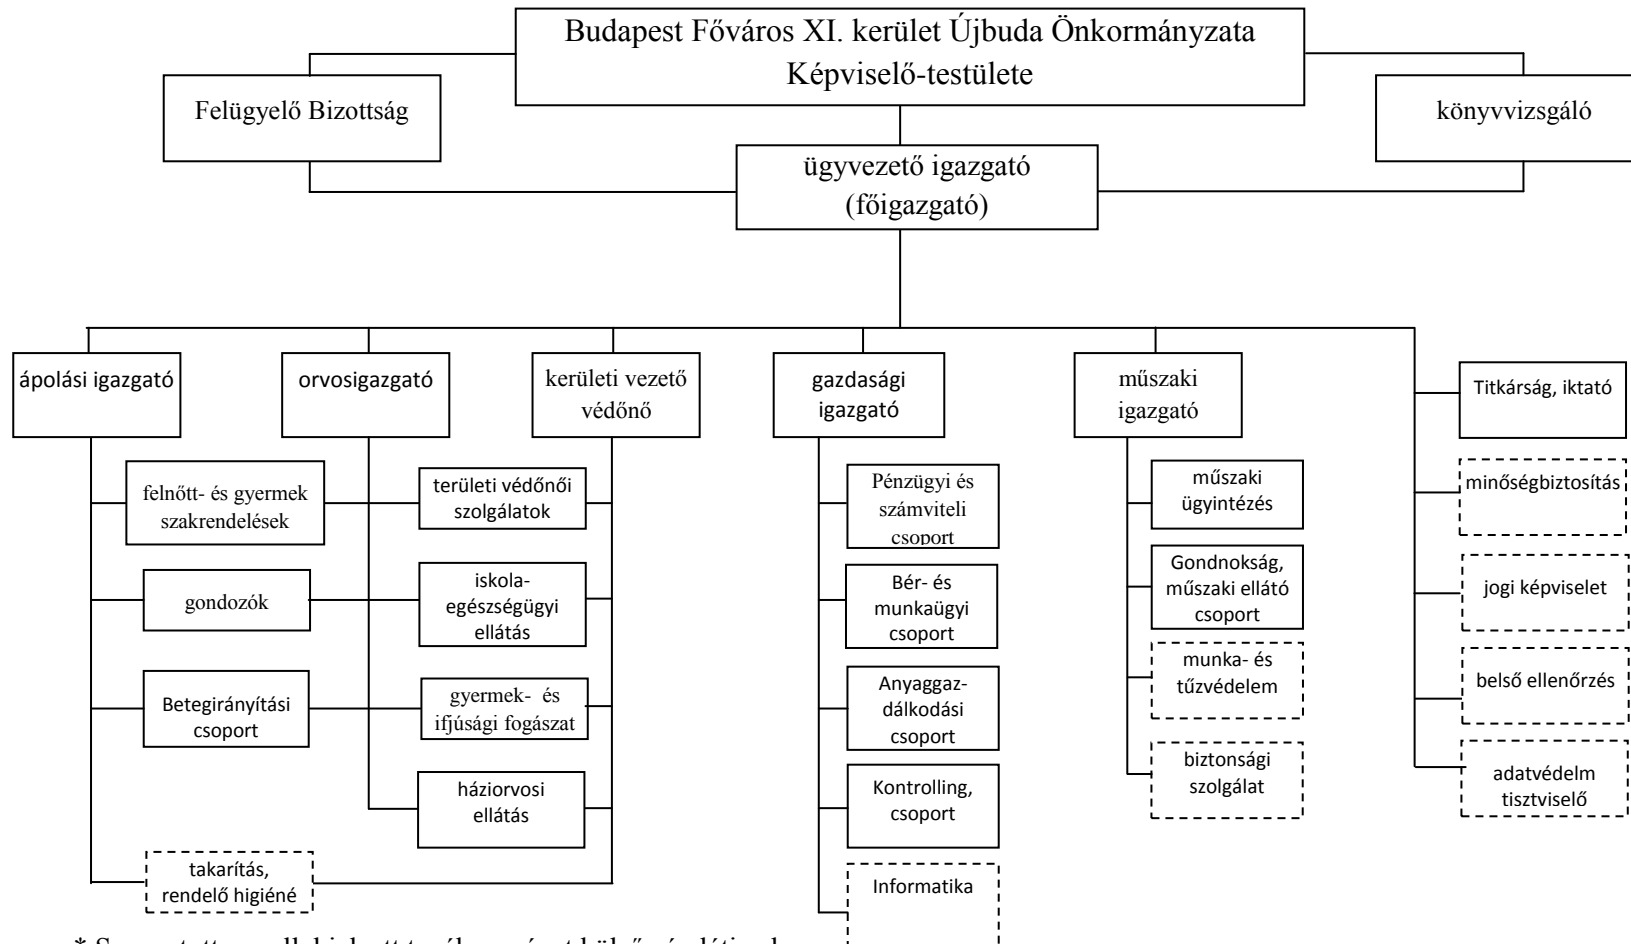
Budapest Főváros XI. kerület Újbuda Önkormányzata Képviselő-testülete

Felügyelő Bizottság

könyvvizsgáló

ügyvezető igazgató (főigazgató)

ápolási igazgató

orvosigazgató

kerületi vezető védőnő

gazdasági igazgató

műszaki igazgató

Titkárság, iktató

felnőtt- és gyermek szakrendelések

területi védőnői szolgálatok

gondozók

iskola-egészségügyi ellátás

Betegirányítási csoport

gyermek- és ifjúsági fogászat

háziorvosi ellátás

takarítás, rendelő higiéné

Pénzügyi és számviteli csoport

Bér- és munkaügyi csoport

Anyaggazdálkodási csoport

Kontrolling, csoport

Informatika

műszaki ügyintézés

Gondnokság, műszaki ellátó csoport

munka- és tűzvédelem

biztonsági szolgálat

minőségbiztosítás

jogi képviselet

belső ellenőrzés

adatvédelm tisztviselő

* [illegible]